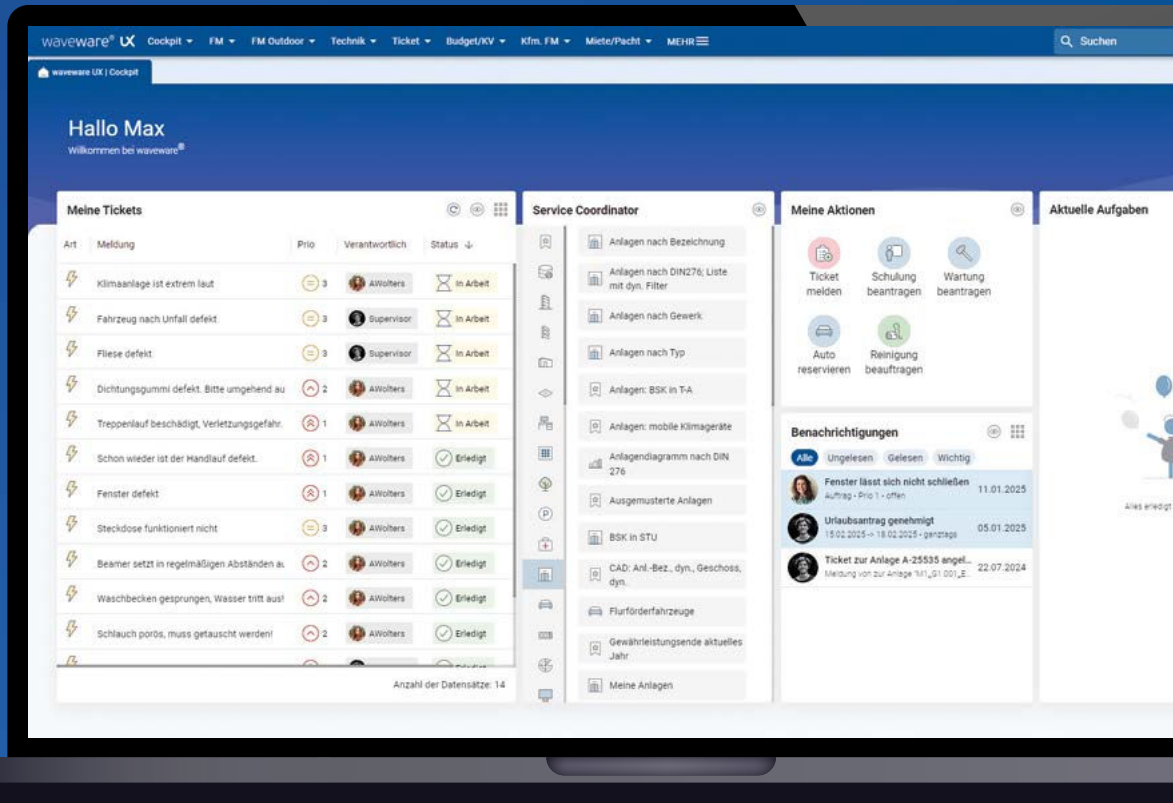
waveware® UX Cockpit ▾ FM ▾ FM Outdoor ▾ Technik ▾ Ticket ▾ Budget/KV ▾ Kfm. FM ▾ Miete/Pacht ▾ MEHR

Suchen

waveware UX | Cockpit

Hallo Max
Willkommen bei waveware®

Meine Tickets

| Art | Meldung | Prio | Verantwortlich | Status |
|---|---|---|---|---|
| | Klimaanlage ist extrem laut | 3 | AWolters | In Arbeit |
| | Fahrzeug nach Unfall defekt | 3 | Supervisor | In Arbeit |
| | Fliese defekt | 3 | Supervisor | In Arbeit |
| | Dichtungsgummi defekt. Bitte umgehend au | 2 | AWolters | In Arbeit |
| | Treppenlauf beschädigt, Verletzungsgefahr. | 1 | AWolters | In Arbeit |
| | Schon wieder ist der Handlauf defekt. | 1 | AWolters | Erledigt |
| | Fenster defekt | 1 | AWolters | Erledigt |
| | Steckdose funktioniert nicht | 3 | AWolters | Erledigt |
| | Beamer setzt in regelmäßigen Abständen au | 2 | AWolters | Erledigt |
| | Waschbecken gesprungen, Wasser tritt aus! | 2 | AWolters | Erledigt |
| | Schlauch porös, muss getauscht werden! | 2 | AWolters | Erledigt |

Anzahl der Datensätze: 14

Service Coordinator

Anlagen nach Bezeichnung
Anlagen nach DIN276; Liste mit dyn. Filter
Anlagen nach Gewerk
Anlagen nach Typ
Anlagen: BSK in T-A
Anlagen: mobile Klimageräte
Anlagendiagramm nach DIN 276
Ausgemusterte Anlagen
BSK in STU
CAD: Anl.-Bez., dyn., Geschoss, dyn.
Flurförderfahrzeuge
Gewährleistungsende aktuelles Jahr
Meine Anlagen

Meine Aktionen

Ticket melden
Schulung beantragen
Wartung beantragen
Auto reservieren
Reinigung beauftragen

Benachrichtigungen

Alle Ungelesen Gelesen Wichtig

Fenster lässt sich nicht schließen
Auftrag - Prio 1 - offen
11.01.2025

Urlaubsantrag genehmigt
15.02.2025 -> 18.02.2025 - ganztags
05.01.2025

Ticket zur Anlage A-25535 angel...
Meldung von zur Anlage "M1_G1.001_E...
22.07.2024

Aktuelle Aufgaben

Alles erledigt